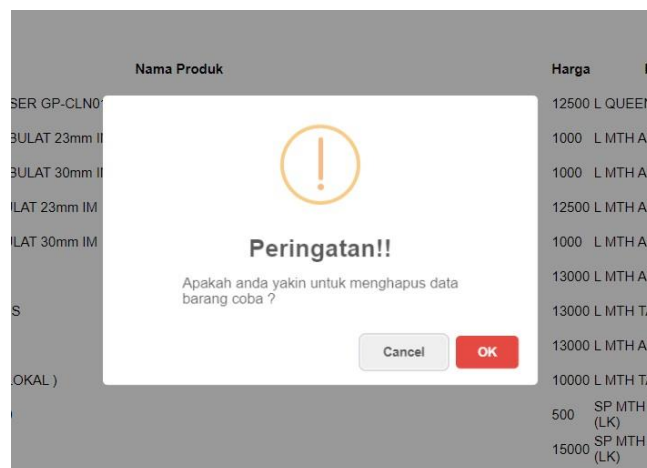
Nama Produk

Harga

SER GP-CLN01

12500 L QUEEN

BULAT 23mm IM

1000 L MTH A

BULAT 30mm IM

1000 L MTH A

ULAT 23mm IM

12500 L MTH A

ULAT 30mm IM

1000 L MTH A

13000 L MTH A

S

13000 L MTH T

13000 L MTH A

LOKAL )

10000 L MTH T

500 SP MTH (LK)

15000 SP MTH (LK)

Peringatan!!

Apakah anda yakin untuk menghapus data barang coba ?

Cancel

OK